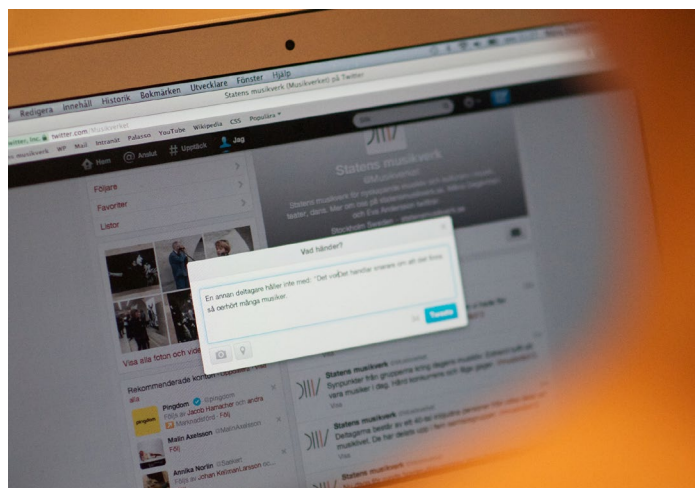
Redigera Innehåll Historik Bokmärken Utvecklare Fönster Hjälp

Statens musikverk (Musikverket) på Twitter

twitter.com/Musikverket

WP Mail Intranät Palasso YouTube Wikipedia CSS Populära

Hem Anslut Upptäck Jag

Statens musikverk

@Musikverket

Följare

Favoriter

Listor

Vad händer?

En annan deltagare håller inte med: "Det var det handlar snarare om att det finns så oerhört många musiker.

Tweeta

Visa alla foton och vid

Rekommenderade konton

Pingdom

Följs av Jacob Hamacher och andra

Följ

Malin Axelsson @MalinAxelsson

Följ

Annika Norlin

Statens musikverk

Statens musikverk

Statens musikverk